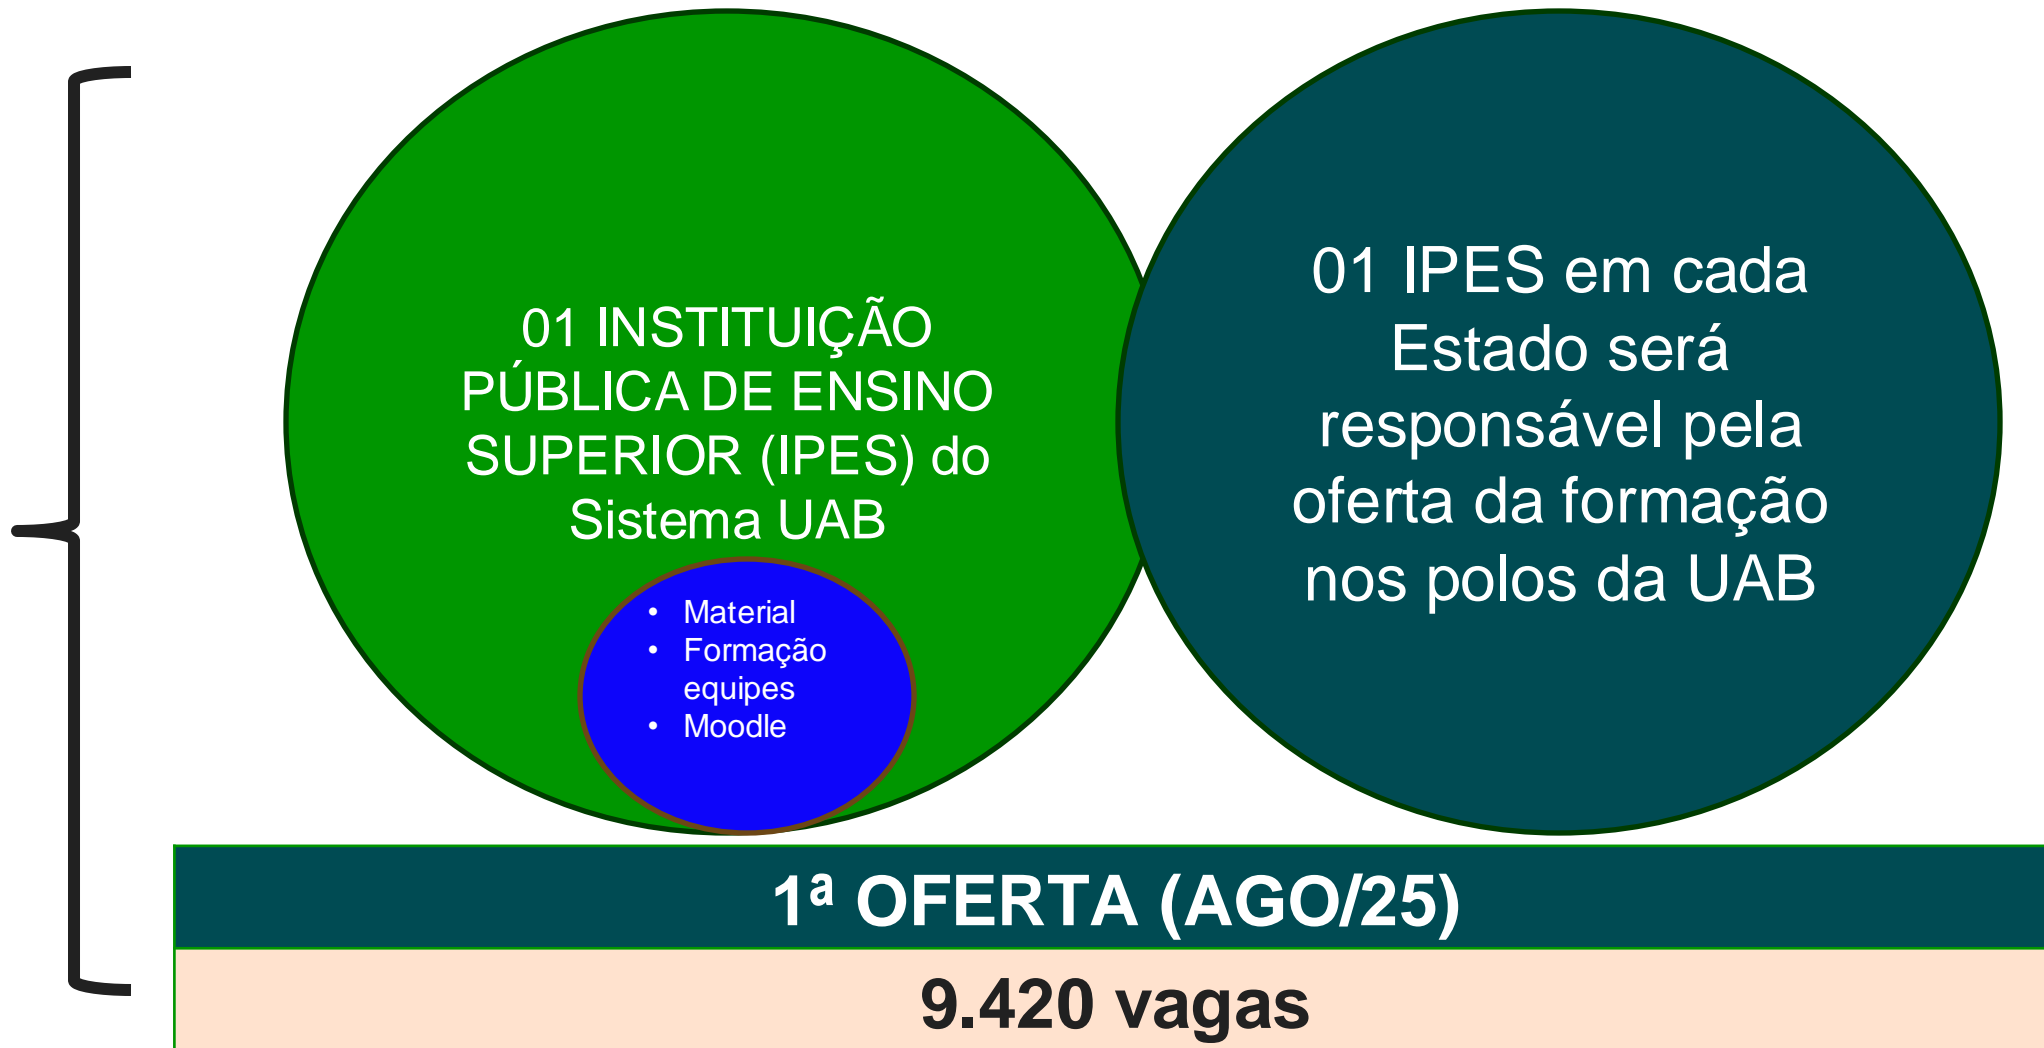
01 INSTITUIÇÃO PÚBLICA DE ENSINO SUPERIOR (IPES) do Sistema UAB

- Material
- Formação equipes
- Moodle

01 IPES em cada Estado será responsável pela oferta da formação nos polos da UAB

1ª OFERTA (AGO/25)

9.420 vagas